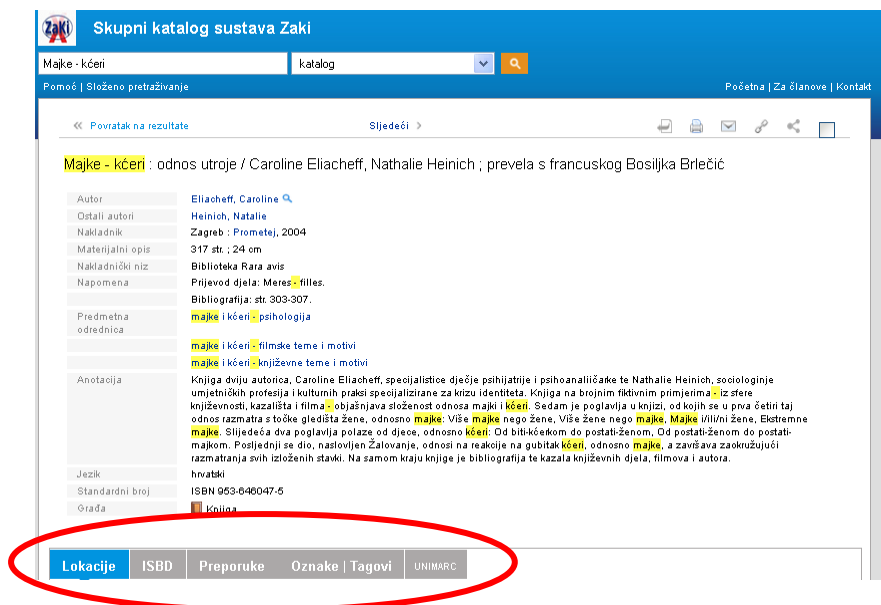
Skupni katalog sustava Zaki

Majke - kćeri

katalog

Pomoć | Složeno pretraživanje

Početna | Za članove | Kontakt

« Povratak na rezultate

Sljedeći ›

Majke - kćeri : odnos utroje / Caroline Eliacheff, Nathalie Heinich ; prevela s francuskog Bosiljka Brlečić

| | |
|---|---|
| Autor | Eliacheff, Caroline |
| Ostali autori | Heinich, Natalie |
| Nakladnik | Zagreb : Prometej, 2004 |
| Materijalni opis | 317 str. ; 24 cm |
| Nakladnički niz | Biblioteka Rara avis |
| Napomena | Prijevod djela: Meres - filles. |
| | Bibliografija: str. 303-307. |
| Predmetna odrednica | majke i kćeri - psihologija |
| | majke i kćeri - filmske teme i motivi |
| | majke i kćeri - književne teme i motivi |
| Anotacija | Knjiga dviju autorica, Caroline Eliacheff, specijalistice dječje psihijatrije i psihoanaliičarke te Nathalie Heinich, sociologinje umjetničkih profesija i kulturnih praksi specijalizirane za krizu identiteta. Knjiga na brojnim fiktivnim primjerima - iz sfere književnosti, kazališta i filma - objašnjava složenost odnosa majki i kćeri. Sedam je poglavlja u knjizi, od kojih se u prva četiri taj odnos razmatra s točke gledišta žene, odnosno majke: Više majke nego žene, Više žene nego majke, Majke i/ili/ni žene, Ekstremne majke. Slijedeća dva poglavlja polaze od djece, odnosno kćeri: Od biti-kćerkom do postati-ženom, Od postati-ženom do postati-majkom. Posljednji je dio, naslovljen Žalovanje, odnosi na reakcije na gubitak kćeri, odnosno majke, a završava zaokružujući razmatranja svih izloženih stavki. Na samom kraju knjige je bibliografija te kazala književnih djela, filmova i autora. |
| Jezik | hrvatski |
| Standardni broj | ISBN 953-646047-5 |
| Građa | Knjiga |

Lokacije | ISBD | Preporuke | Oznake | Tagovi | UNIMARC